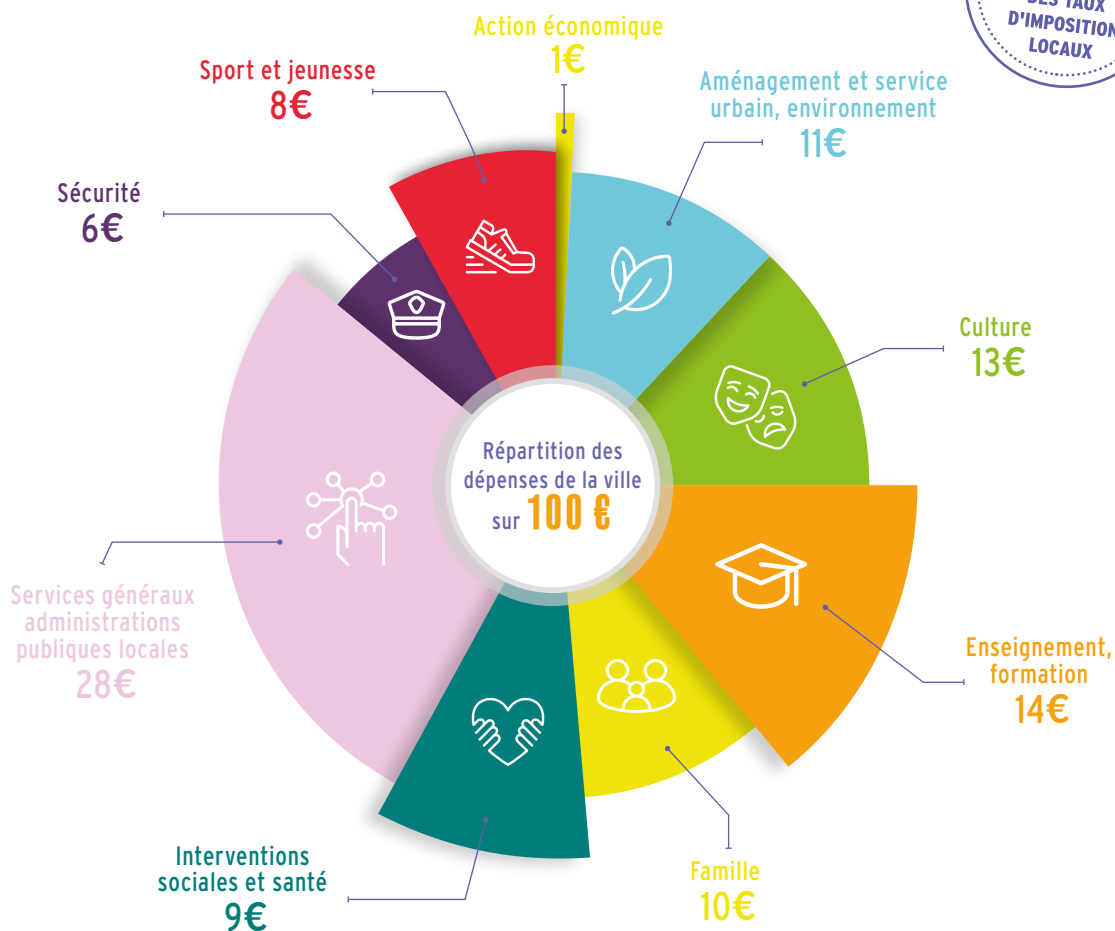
DES TAUX D'IMPOSITION LOCAUX

Action économique
1€

Sport et jeunesse
8€

Aménagement et service urbain, environnement
11€

Sécurité
6€

Culture
13€

Répartition des dépenses de la ville sur 100 €

Services généraux administrations publiques locales
28€

Enseignement, formation
14€

Interventions sociales et santé
9€

Famille
10€